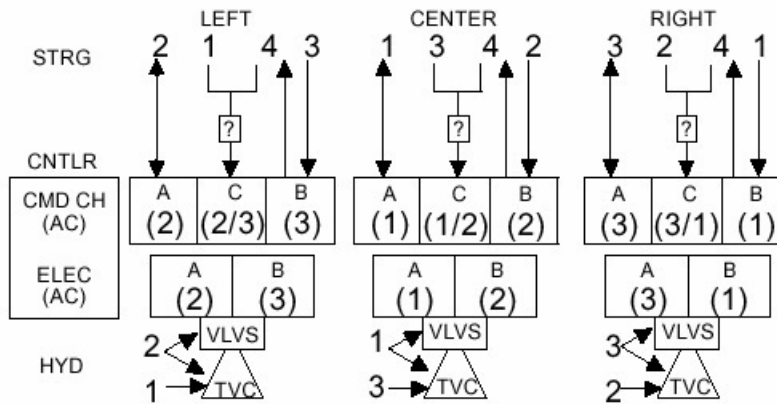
LEFT CENTER RIGHT

STRG
2 1 4 3
1 3 4 2
3 2 4 1

?
?
?

CNTLR

CMD CH (AC)
A (2) C (2/3) B (3)
A (1) C (1/2) B (2)
A (3) C (3/1) B (1)

ELEC (AC)
A (2) B (3)
A (1) B (2)
A (3) B (1)

HYD
2 VLVS 1 TVC
1 VLVS 3 TVC
3 VLVS 2 TVC